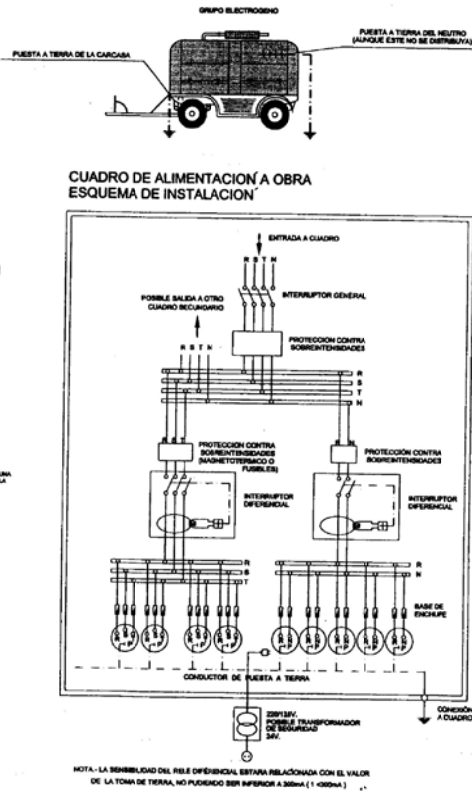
GRUPO ELECTROGENO

PUESTA A TIERRA DE LA CARCASA

PUESTA A TIERRA DEL NEUTRO (AUNQUE ESTE NO SE DISTRIBUYA)

CUADRO DE ALIMENTACION A OBRA
ESQUEMA DE INSTALACION

ENTRADA A CUADRO

R S T N

INTERRUPTOR GENERAL

POSIBLE SALIDA A OTRO CUADRO SECUNDARIO

R S T N

PROTECCION CONTRA SOBREINTENSIDADES

R
S
T
N

PROTECCION CONTRA SOBREINTENSIDADES (MAGNETOTERMICO O FUSIBLES)

PROTECCION CONTRA SOBREINTENSIDADES

INTERRUPTOR DIFERENCIAL

INTERRUPTOR DIFERENCIAL

R
S
T

R
N

BASE DE ENCHUFE

CONDUCTOR DE PUESTA A TIERRA

CONEXION A CUADRO

220/12V. POSIBLE TRANSFORMADOR DE SEGURIDAD 24V.

NOTA.- LA SENSIBILIDAD DEL RELE DIFERENCIAL ESTARA RELACIONADA CON EL VALOR DE LA TOMA DE TIERRA, NO PUDIENDO SER INFERIOR A 300mA ( 1 <300mA )